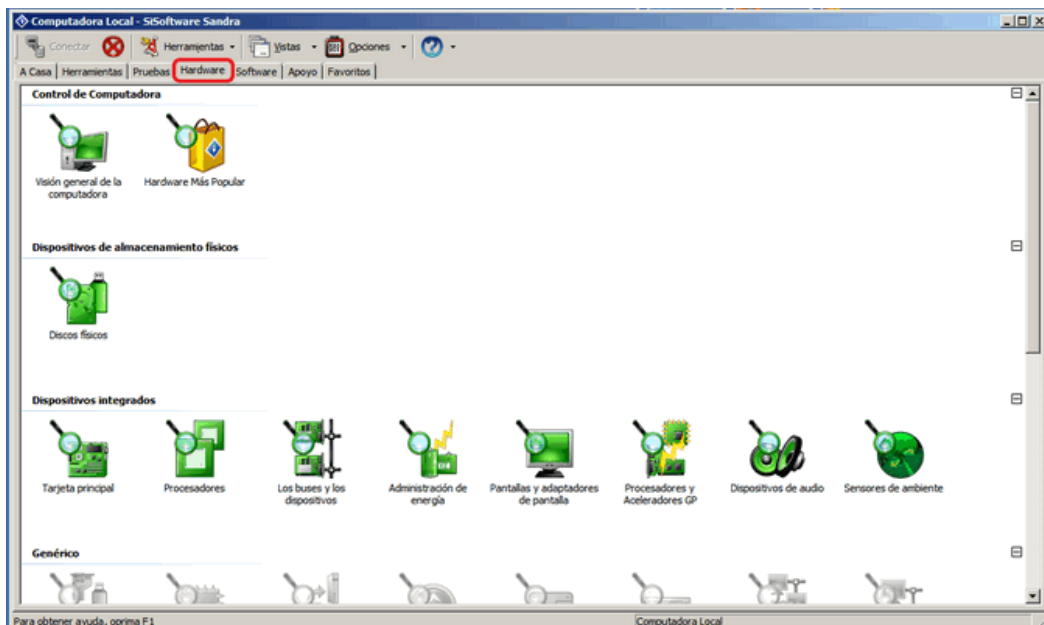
Computadora Local - SiSoftware Sandra

Conectar | Herramientas | Vistas | Opciones

A Casa | Herramientas | Pruebas | Hardware | Software | Apoyo | Favoritos

Control de Computadora

Visión general de la computadora

Hardware Más Popular

Dispositivos de almacenamiento físicos

Discos físicos

Dispositivos integrados

Tarjeta principal

Procesadores

Los buses y los dispositivos

Administración de energía

Pantallas y adaptadores de pantalla

Procesadores y Aceleradores GP

Dispositivos de audio

Sensores de ambiente

Genérico

Para obtener ayuda, oprima F1

Computadora Local